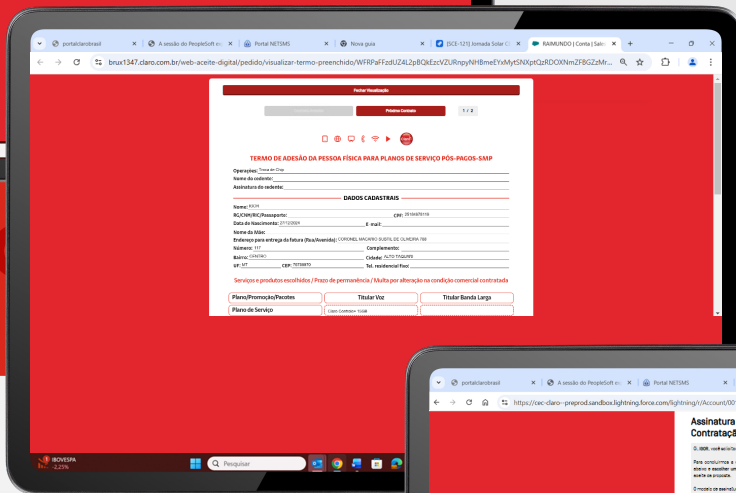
portalclarobrasil | A sessão do PeopleSoft e | Portal NETSMS | Nova guia | [SCE-121] Jornada Solar | RAIMUNDO | Conta | Sal

brux1347.claro.com.br/web-aceite-digital/pedido/visualizar-termo-preenchido/WFRPaFFzdUZ4L2pBQkEzcVZURnpyNHBmeEYxMytSNXptQzRDOXNmZFBGZzMr...

Fechar Visualização

Próximo Contrato

1 / 2

TERMO DE ADESÃO DA PESSOA FÍSICA PARA PLANOS DE SERVIÇO PÓS-PAGOS-SMP

Operação: Troca de Chip

Nome do cedente:

Assinatura do cedente:

DADOS CADASTRAIS

Nome: RAIM

RG/CNH/RIC/Passaporte:

CPF: 29184870119

Data de Nascimento: 27/12/2001

E-mail:

Nome da Mãe:

Endereço para entrega da fatura (Rua/Avenida): CORONEL MACARIO SUBTIL DE OLIVEIRA 788

Número: 117

Complemento:

Bairro: CENTRO

Cidade: ALTO TAQUARI

UF: MT

CEP: 78785970

Tel. residencial fixo:

Serviços e produtos escolhidos / Prazo de permanência / Multa por alteração na condição comercial contratada

| Plano/Promoção/Pacotes | Titular Voz | Titular Banda Larga |
|---|---|---|
| Plano de Serviço | Claro Controle+ 1GB | |

IBOVESPA -2,25%

Pesquisar

portalclarobrasil | A sessão do PeopleSoft e | Portal NETSMS

https://cec-claro--preprod.sandbox.lightning.force.com/lightning/r/Account/00

Assinatura
Contrataç

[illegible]